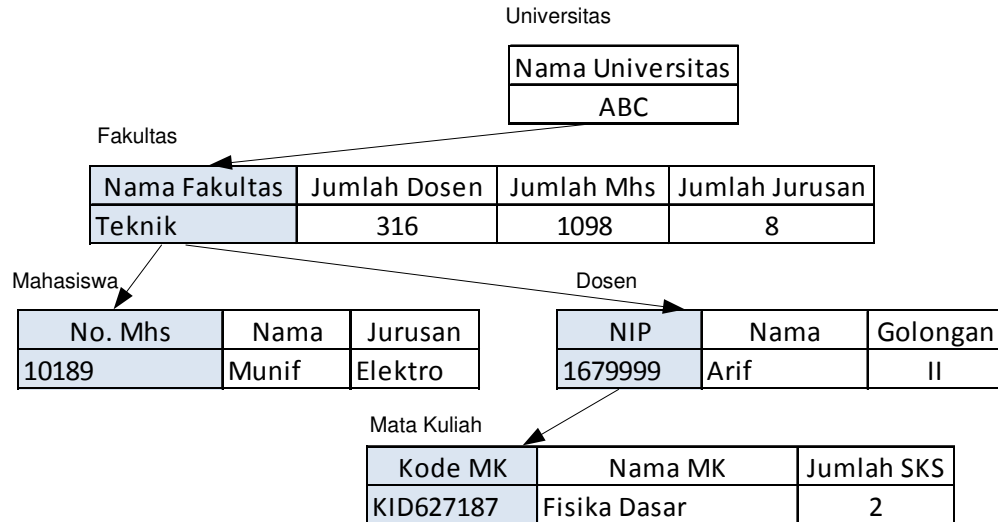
Universitas

| Nama Universitas |
|---|
| ABC |

Fakultas

| Nama Fakultas | Jumlah Dosen | Jumlah Mhs | Jumlah Jurusan |
|---|---|---|---|
| Teknik | 316 | 1098 | 8 |

Mahasiswa

| No. Mhs | Nama | Jurusan |
|---|---|---|
| 10189 | Munif | Elektro |

Dosen

| NIP | Nama | Golongan |
|---|---|---|
| 1679999 | Arif | II |

Mata Kuliah

| Kode MK | Nama MK | Jumlah SKS |
|---|---|---|
| KID627187 | Fisika Dasar | 2 |